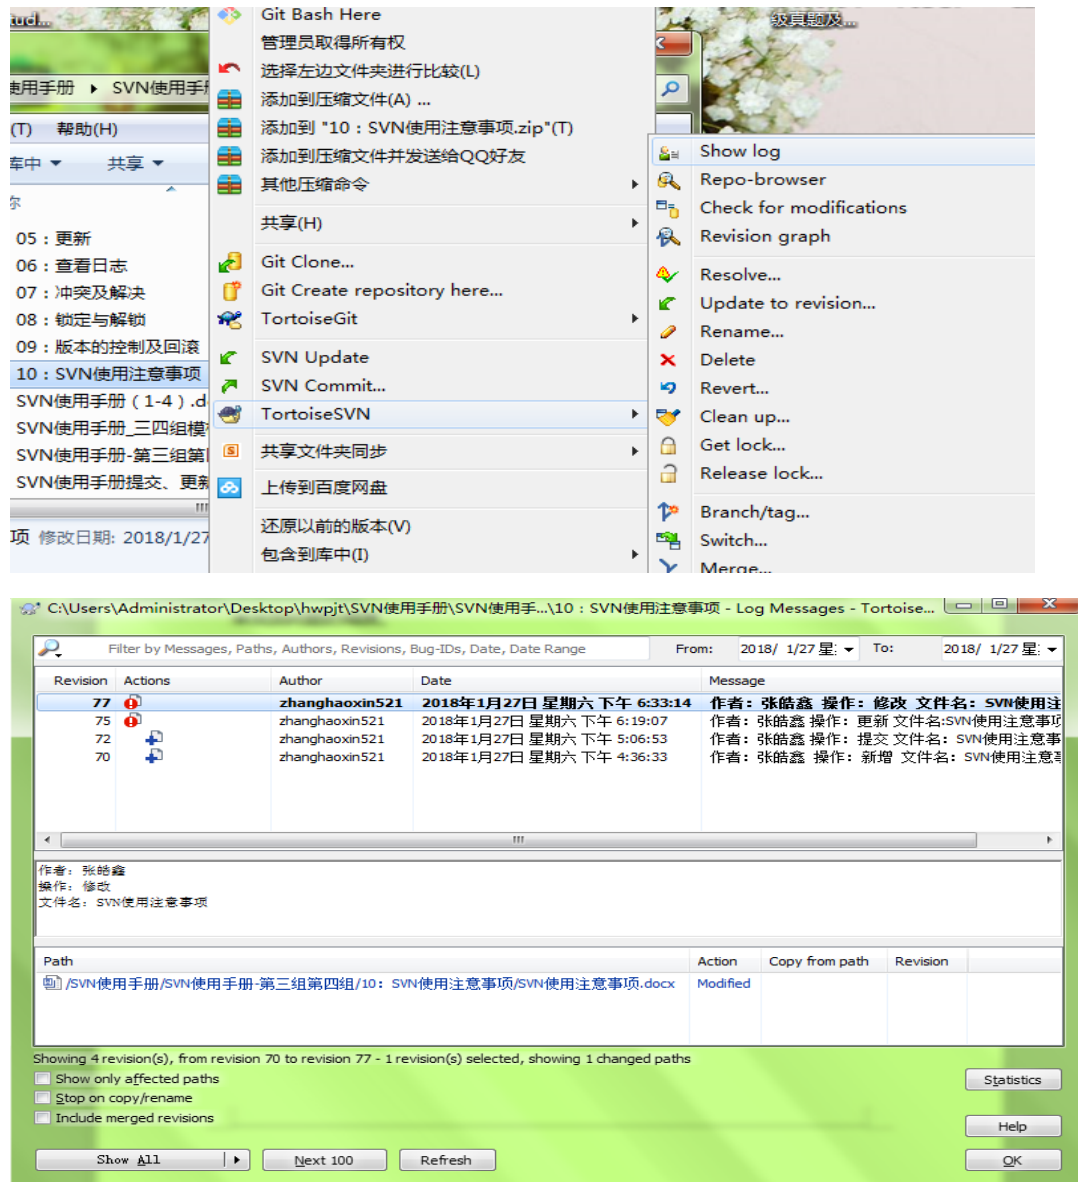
tud...
使用手册 ▸ SVN使用手
(T) 帮助(H)
库中 ▾ 共享 ▾
05：更新
06：查看日志
07：冲突及解决
08：锁定与解锁
09：版本的控制及回滚
10：SVN使用注意事项
SVN使用手册（1-4）.d
SVN使用手册_三四组模
SVN使用手册-第三组第
SVN使用手册提交、更新
项 修改日期: 2018/1/27

Git Bash Here
管理员取得所有权
选择左边文件夹进行比较(L)
添加到压缩文件(A) ...
添加到 "10：SVN使用注意事项.zip"(T)
添加到压缩文件并发送给QQ好友
其他压缩命令
共享(H)
Git Clone...
Git Create repository here...
TortoiseGit
SVN Update
SVN Commit...
TortoiseSVN
共享文件夹同步
上传到百度网盘
还原以前的版本(V)
包含到库中(I)

较真题及...

Show log
Repo-browser
Check for modifications
Revision graph
Resolve...
Update to revision...
Rename...
Delete
Revert...
Clean up...
Get lock...
Release lock...
Branch/tag...
Switch...
Merge...

C:\Users\Administrator\Desktop\hwpjt\SVN使用手册\SVN使用手...\10：SVN使用注意事项 - Log Messages - Tortoise...

Filter by Messages, Paths, Authors, Revisions, Bug-IDs, Date, Date Range From: 2018/ 1/27 星 To: 2018/ 1/27 星

| Revision | Actions | Author | Date | Message |
|---|---|---|---|---|
| 77 | | zhanghaoxin521 | 2018年1月27日 星期六 下午 6:33:14 | 作者：张皓鑫 操作：修改 文件名：SVN使用注 |
| 75 | | zhanghaoxin521 | 2018年1月27日 星期六 下午 6:19:07 | 作者：张皓鑫 操作：更新 文件名:SVN使用注意事项 |
| 72 | | zhanghaoxin521 | 2018年1月27日 星期六 下午 5:06:53 | 作者：张皓鑫 操作：提交 文件名：SVN使用注意事 |
| 70 | | zhanghaoxin521 | 2018年1月27日 星期六 下午 4:36:33 | 作者：张皓鑫 操作：新增 文件名：SVN使用注意事 |

作者：张皓鑫
操作：修改
文件名：SVN使用注意事项

| Path | Action | Copy from path | Revision |
|---|---|---|---|
| /SVN使用手册/SVN使用手册-第三组第四组/10：SVN使用注意事项/SVN使用注意事项.docx | Modified | | |

Showing 4 revision(s), from revision 70 to revision 77 - 1 revision(s) selected, showing 1 changed paths
Show only affected paths
Stop on copy/rename
Include merged revisions
Statistics
Help
Show All
Next 100
Refresh
OK